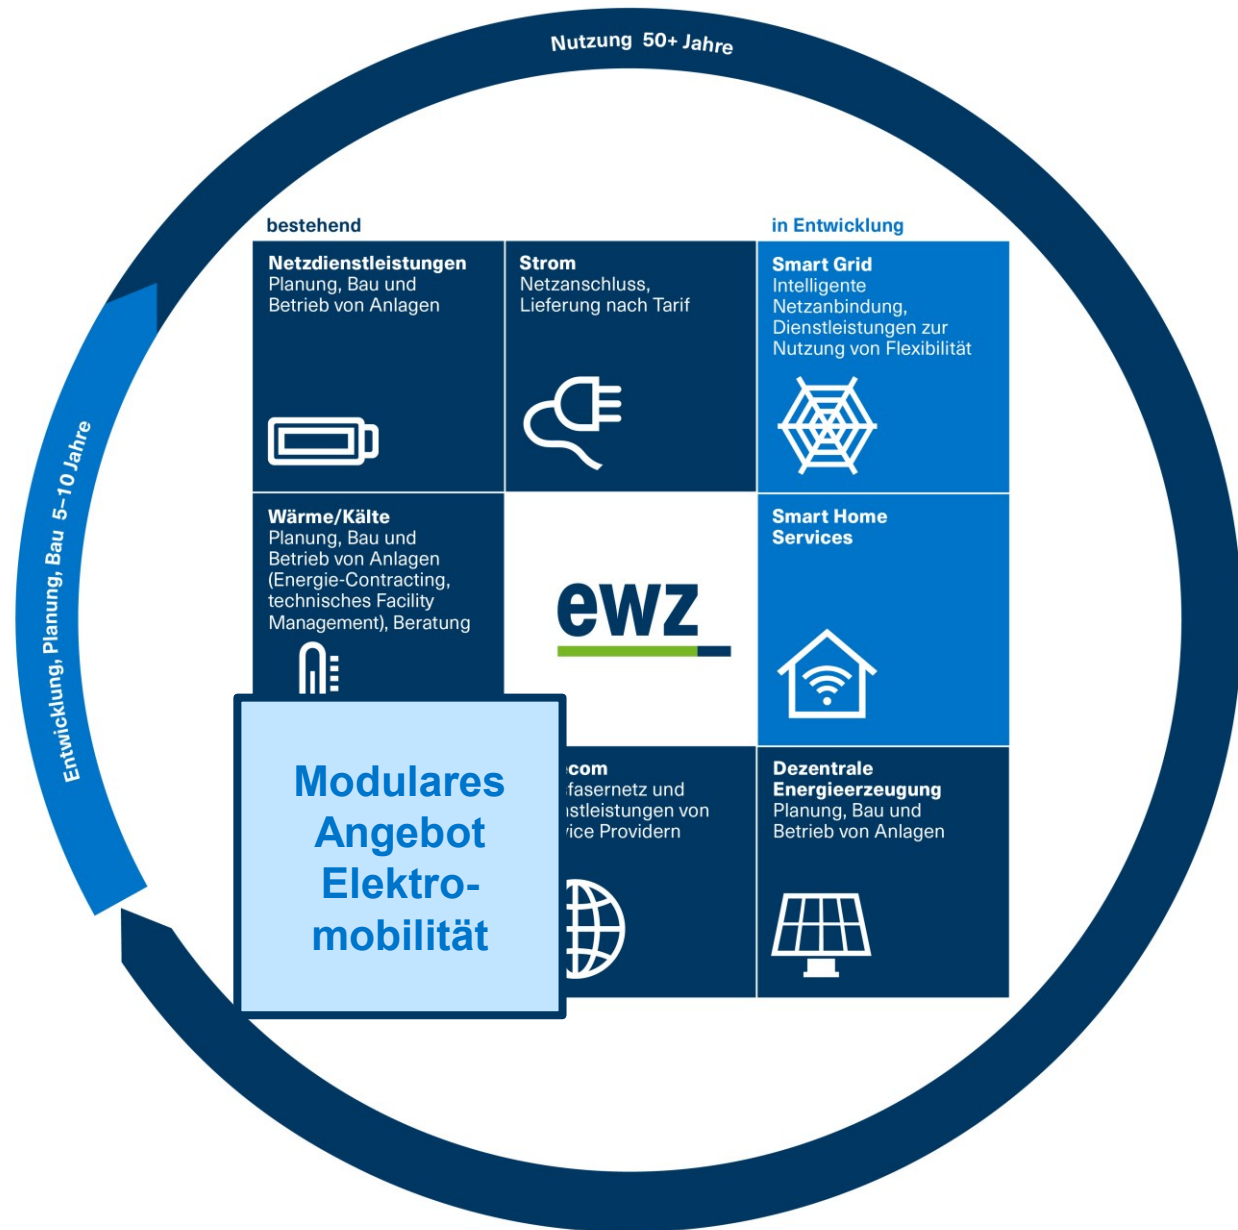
Nutzung 50+ Jahre

Entwicklung, Planung, Bau 5–10 Jahre

bestehend

in Entwicklung

**Netzdienstleistungen**
Planung, Bau und Betrieb von Anlagen

**Strom**
Netzanschluss, Lieferung nach Tarif

**Smart Grid**
Intelligente Netzanbindung, Dienstleistungen zur Nutzung von Flexibilität

**Wärme/Kälte**
Planung, Bau und Betrieb von Anlagen (Energie-Contracting, technisches Facility Management), Beratung

ewz

**Smart Home Services**

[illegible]com
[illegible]fasernetz und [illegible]stleistungen von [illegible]vice Providern

**Dezentrale Energieerzeugung**
Planung, Bau und Betrieb von Anlagen

Modulares Angebot Elektromobilität